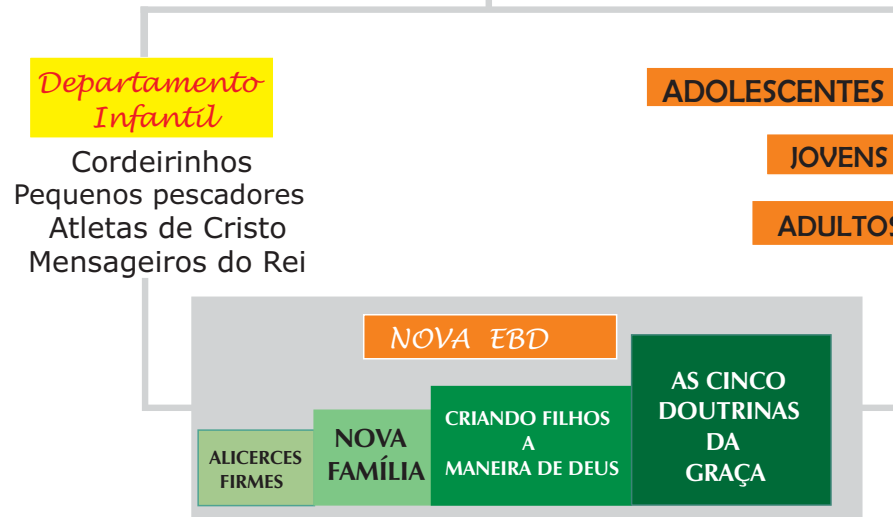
Departamento Infantil

Cordeirinhos
Pequenos pescadores
Atletas de Cristo
Mensageiros do Rei

ADOLESCENTES

JOVENS

ADULTOS

NOVA EBD

ALICERCES FIRMES

NOVA FAMÍLIA

CRIANDO FILHOS A MANEIRA DE DEUS

AS CINCO DOUTRINAS DA GRAÇA